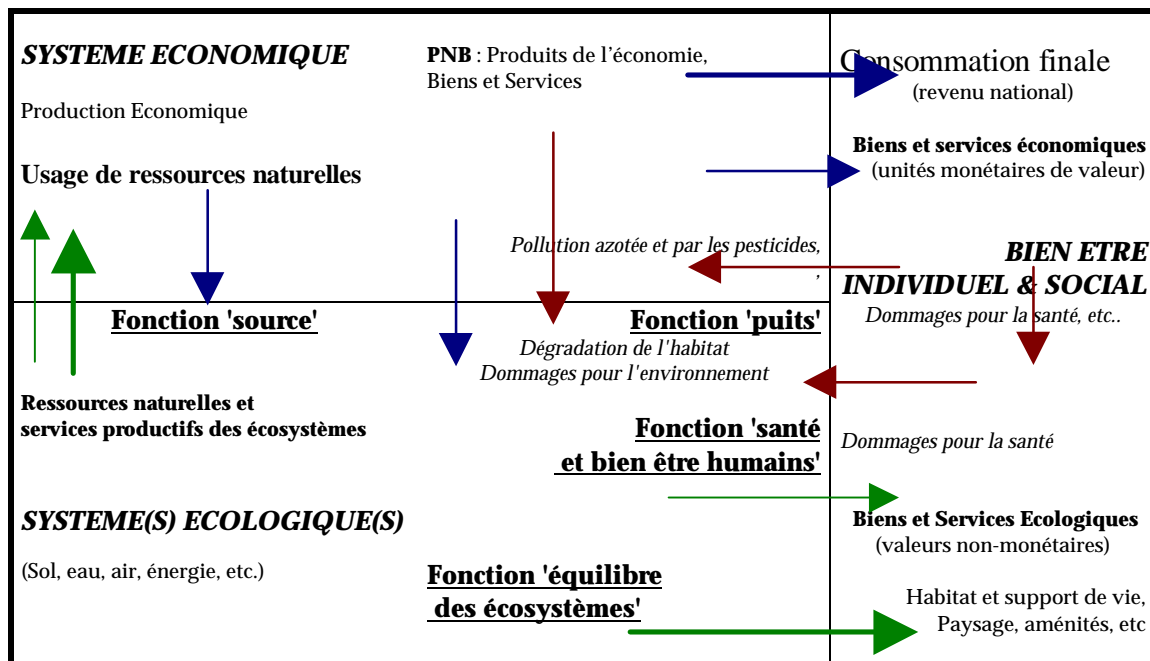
SYSTEME ECONOMIQUE

Production Economique

Usage de ressources naturelles

PNB : Produits de l'économie, Biens et Services

Consommation finale
(revenu national)

Biens et services économiques
(unités monétaires de valeur)

Pollution azotée et par les pesticides,
,

BIEN ETRE INDIVIDUEL & SOCIAL
Dommages pour la santé, etc..

Fonction 'source'

Fonction 'puits'

Dégradation de l'habitat
Dommages pour l'environnement

Ressources naturelles et services productifs des écosystèmes

Fonction 'santé et bien être humains'

Dommages pour la santé

SYSTEME(S) ECOLOGIQUE(S)

(Sol, eau, air, énergie, etc.)

Biens et Services Ecologiques
(valeurs non-monétaires)

Fonction 'équilibre des écosystèmes'

Habitat et support de vie,
Paysage, aménités, etc